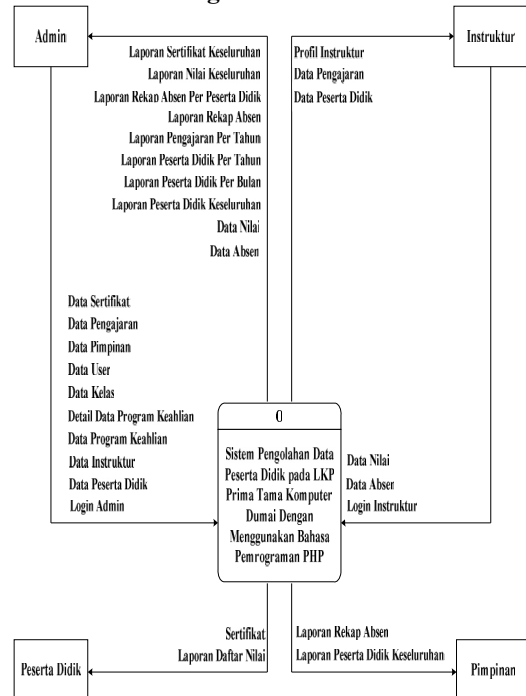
Admin

Laporan Sertifikat Keseluruhan
Laporan Nilai Keseluruhan
Laporan Rekap Absen Per Peserta Didik
Laporan Rekap Absen
Laporan Pengajaran Per Tahun
Laporan Peserta Didik Per Tahun
Laporan Peserta Didik Per Bulan
Laporan Peserta Didik Keseluruhan
Data Nilai
Data Absen

Instruktur

Profil Instruktur
Data Pengajaran
Data Peserta Didik

Data Sertifikat
Data Pengajaran
Data Pimpinan
Data User
Data Kelas
Detail Data Program Keahlian
Data Program Keahlian
Data Instruktur
Data Peserta Didik
Login Admin

0

Sistem Pengolahan Data Peserta Didik pada LKP Prima Tama Komputer Dumai Dengan Menggunakan Bahasa Pemrograman PHP

Data Nilai
Data Absen
Login Instruktur

Sertifikat
Laporan Daftar Nilai

Laporan Rekap Absen
Laporan Peserta Didik Keseluruhan

Peserta Didik

Pimpinan